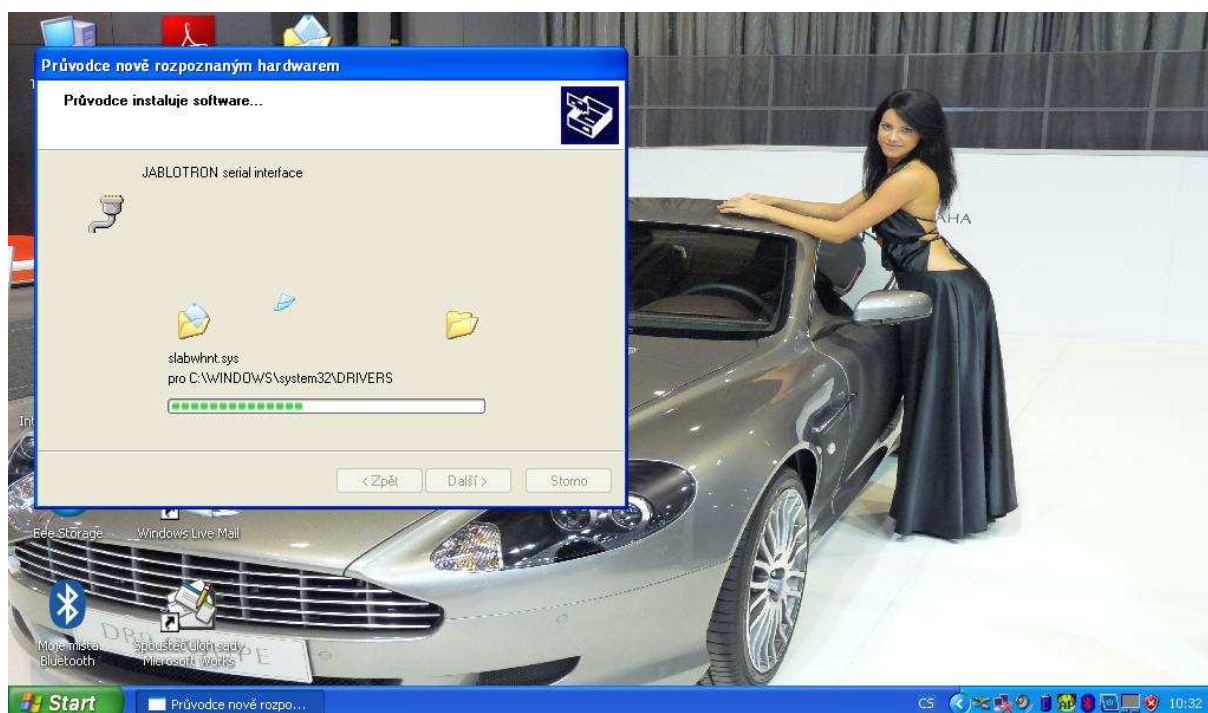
Průvodce nově rozpoznaným hardwarem

Průvodce instaluje software...

JABLOTRON serial interface

slabwhnt.sys
pro C:\WINDOWS\system32\DRIVERS

< Zpět Další > Storno

Eee Storage
Windows Live Mail
Moje místa Bluetooth
Spouštěč úloh sady Microsoft Works

Start
Průvodce nově rozpo...
CS
10:32